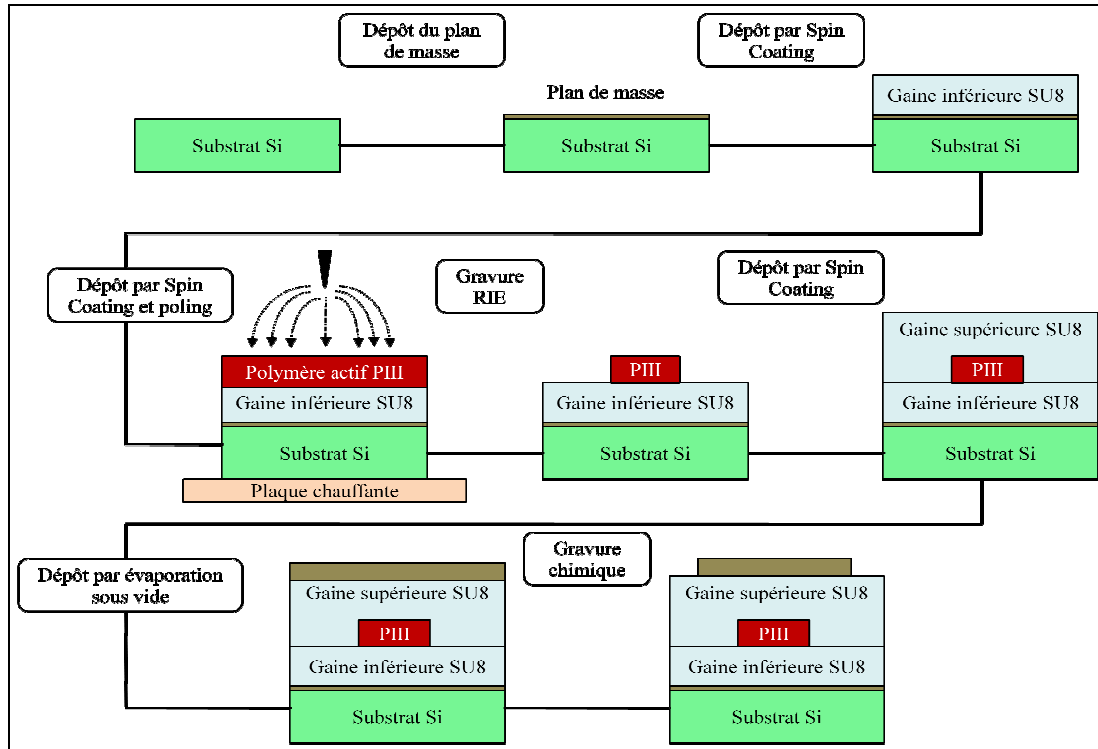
Dépôt du plan de masse

Dépôt par Spin Coating

Plan de masse

Substrat Si

Substrat Si

Gaine inférieure SU8

Substrat Si

Dépôt par Spin Coating et poling

Gravure RIE

Dépôt par Spin Coating

Polymère actif PIII

Gaine inférieure SU8

Substrat Si

Plaque chauffante

PIII

Gaine inférieure SU8

Substrat Si

Gaine supérieure SU8

PIII

Gaine inférieure SU8

Substrat Si

Dépôt par évaporation sous vide

Gravure chimique

Gaine supérieure SU8

PIII

Gaine inférieure SU8

Substrat Si

Gaine supérieure SU8

PIII

Gaine inférieure SU8

Substrat Si